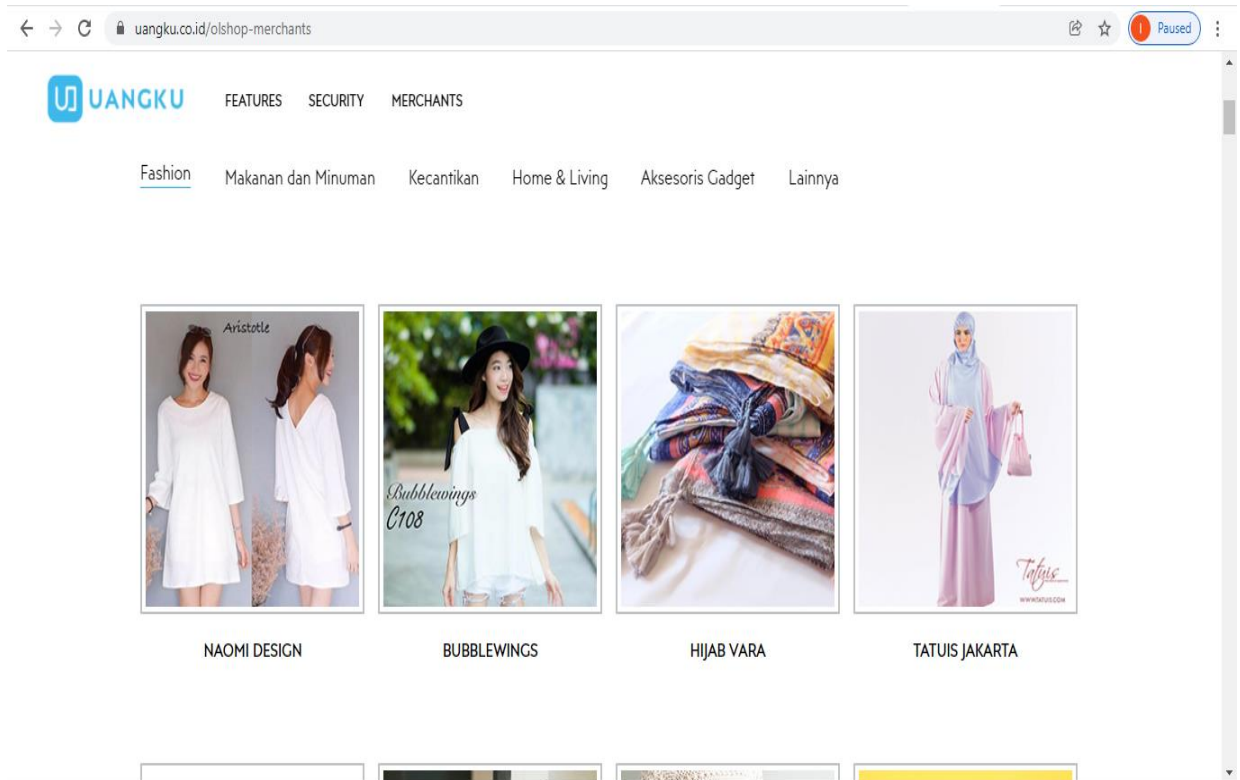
uangku.co.id/olshop-merchants

I Paused

UANGKU FEATURES SECURITY MERCHANTS

Fashion Makanan dan Minuman Kecantikan Home & Living Aksesoris Gadget Lainnya

Aristotle

Bubblewings C108

Tatuis
WWW.TATUIS.COM

NAOMI DESIGN

BUBBLEWINGS

HIJAB VARA

TATUIS JAKARTA